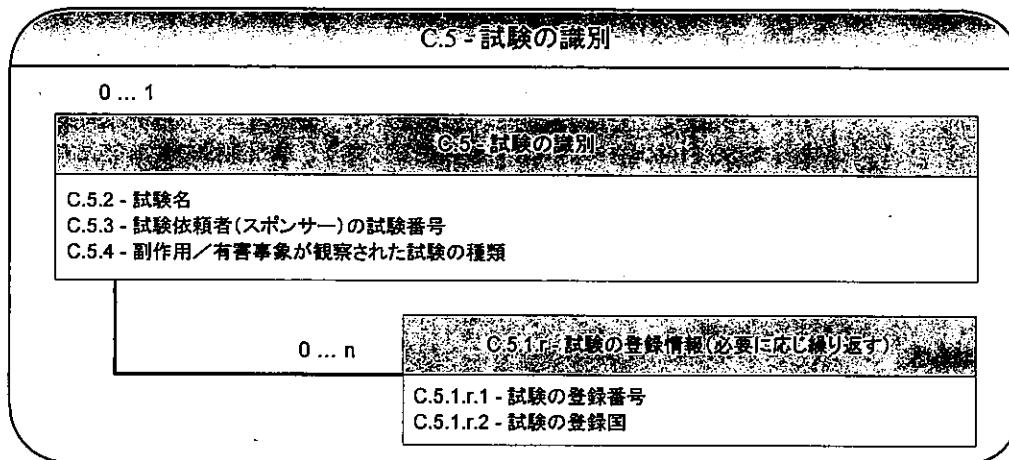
C.5 - 試験の識別

0 … 1

C.5 - 試験の識別

C.5.2 - 試験名
C.5.3 - 試験依頼者（スポンサー）の試験番号
C.5.4 - 副作用／有害事象が観察された試験の種類

0 … n

C.5.1.r - 試験の登録情報（必要に応じ繰り返す）

C.5.1.r.1 - 試験の登録番号
C.5.1.r.2 - 試験の登録国